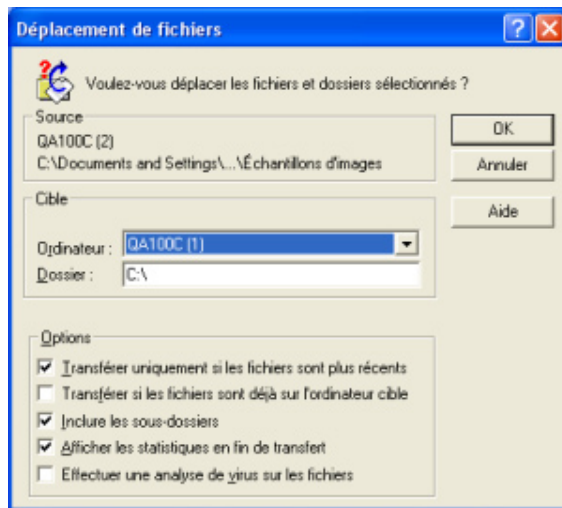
Déplacement de fichiers

?

Voulez-vous déplacer les fichiers et dossiers sélectionnés ?

Source
QA100C (2)
C:\Documents and Settings\...\Échantillons d'images

OK

Annuler

Cible

Aide

Ordinateur : QA100C (1)
Dossier : C:\

Options
☑ Transférer uniquement si les fichiers sont plus récents
☐ Transférer si les fichiers sont déjà sur l'ordinateur cible
☑ Inclure les sous-dossiers
☑ Afficher les statistiques en fin de transfert
☐ Effectuer une analyse de virus sur les fichiers